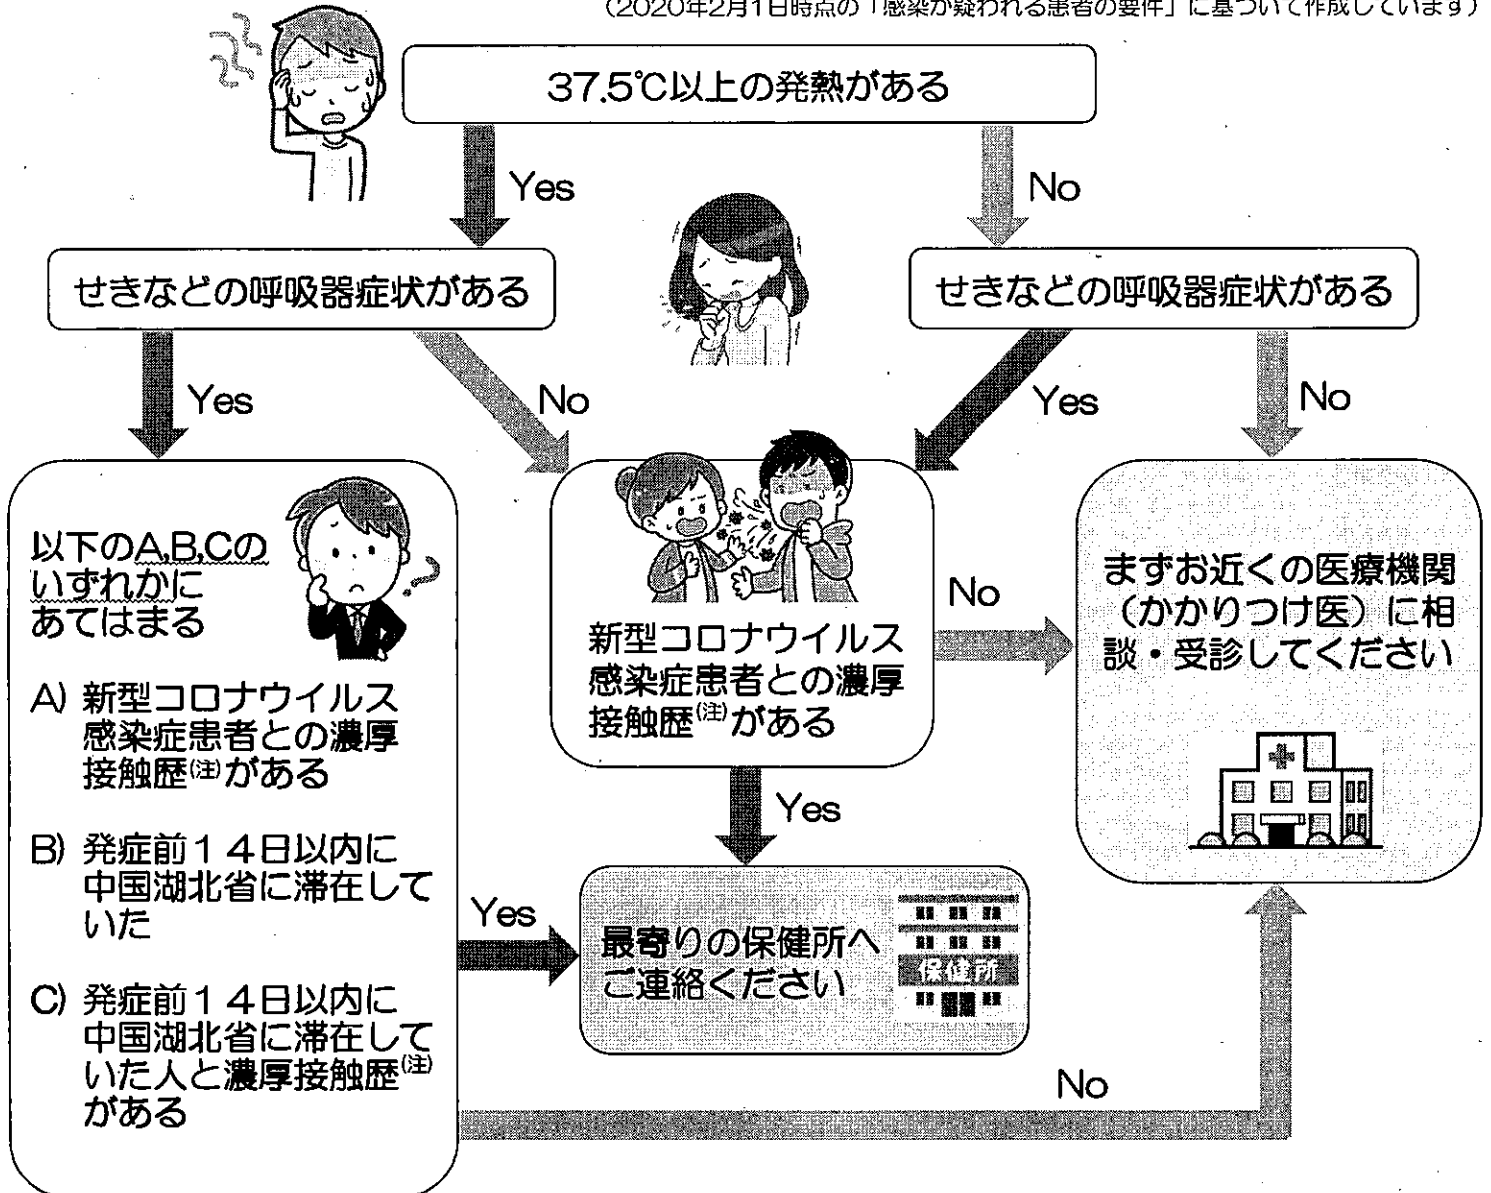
(2020年2月1日時点の「感染が疑われる患者の要件」に基づいて作成しています)

37.5℃以上の発熱がある

Yes

No

せきなどの呼吸器症状がある

せきなどの呼吸器症状がある

Yes

No

Yes

No

以下のA,B,Cのいずれかにあてはまる

A) 新型コロナウイルス感染症患者との濃厚接触歴$^{(注)}$がある

B) 発症前14日以内に中国湖北省に滞在していた

C) 発症前14日以内に中国湖北省に滞在していた人と濃厚接触歴$^{(注)}$がある

新型コロナウイルス感染症患者との濃厚接触歴$^{(注)}$がある

No

まずお近くの医療機関(かかりつけ医)に相談・受診してください

Yes

Yes

最寄りの保健所へご連絡ください

保健所

No